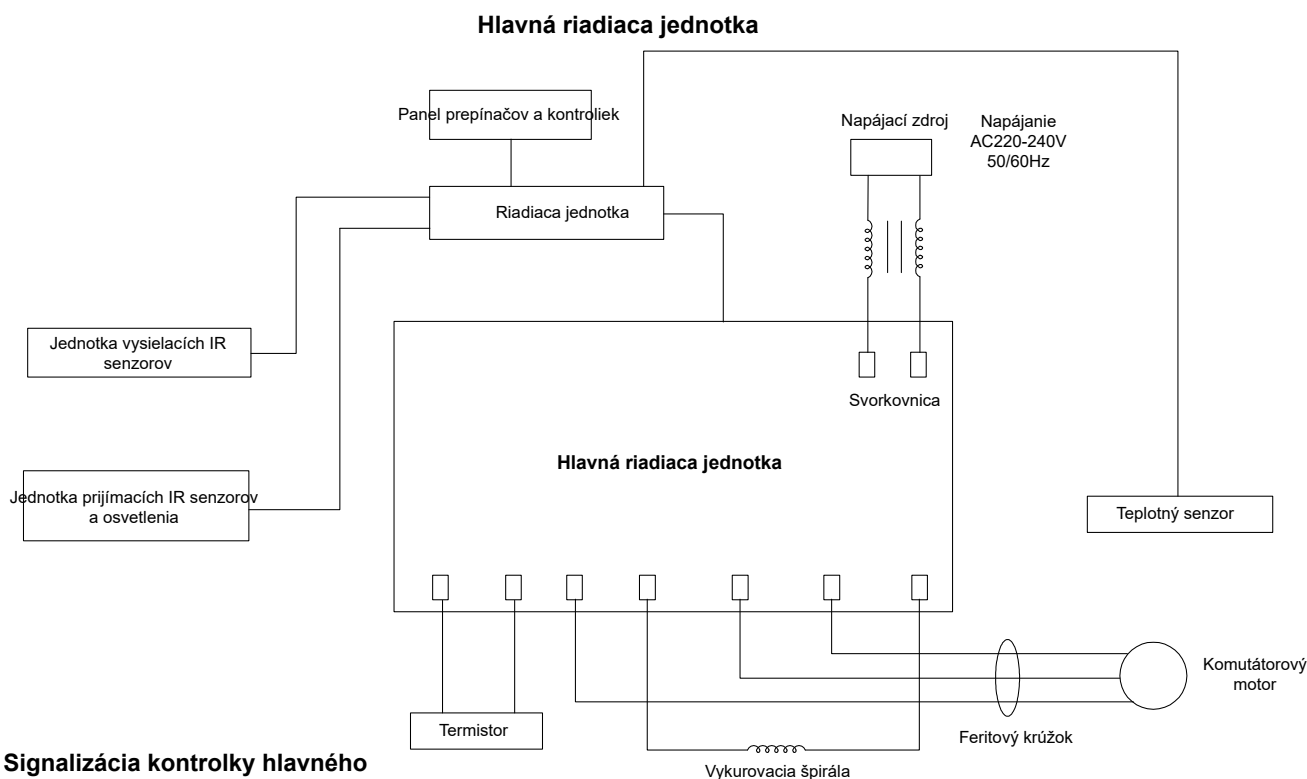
Hlavná riadiaca jednotka

Panel prepínačov a kontroliek

Napájací zdroj

Napájanie AC220-240V 50/60Hz

Riadiaca jednotka

Jednotka vysielacích IR senzorov

Svorkovnica

Hlavná riadiaca jednotka

Jednotka prijímacích IR senzorov a osvetlenia

Teplotný senzor

Komutátorový motor

Termistor

Feritový krúžok

Signalizácia kontrolky hlavného

Vykurovacia špirála